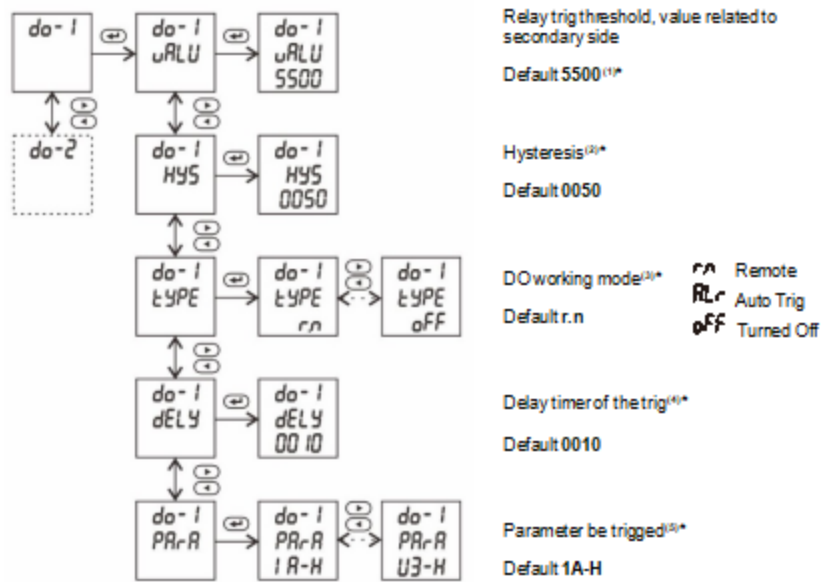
do-1
do-1 VALU
do-1 VALU 5500
Relay trig threshold, value related to secondary side

Default 5500$^{(1)}$*

do-2

do-1 HYS
do-1 HYS 0050
Hysteresis$^{(2)}$*

Default 0050

do-1 TYPE
do-1 TYPE rn
do-1 TYPE oFF
DO working mode$^{(3)}$*

Default r.n

rn Remote
ALr Auto Trig
oFF Turned Off

do-1 dELY
do-1 dELY 0010
Delay timer of the trig$^{(4)}$*

Default 0010

do-1 PArA
do-1 PArA 1A-H
do-1 PArA U3-H
Parameter be trigged$^{(5)}$*

Default 1A-H